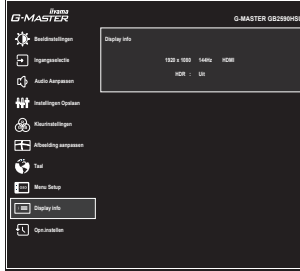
iiyama
G-MASTER

G-MASTER GB2590HSU

Beeldinstellingen
Ingangsselectie
Audio Aanpassen
Instellingen Opslaan
Kleurinstellingen
Afbeelding aanpassen
Taal
Menu Setup
Display info
Opn.instellen

Display info

1920 x 1080 144Hz HDMI

HDR : Uit